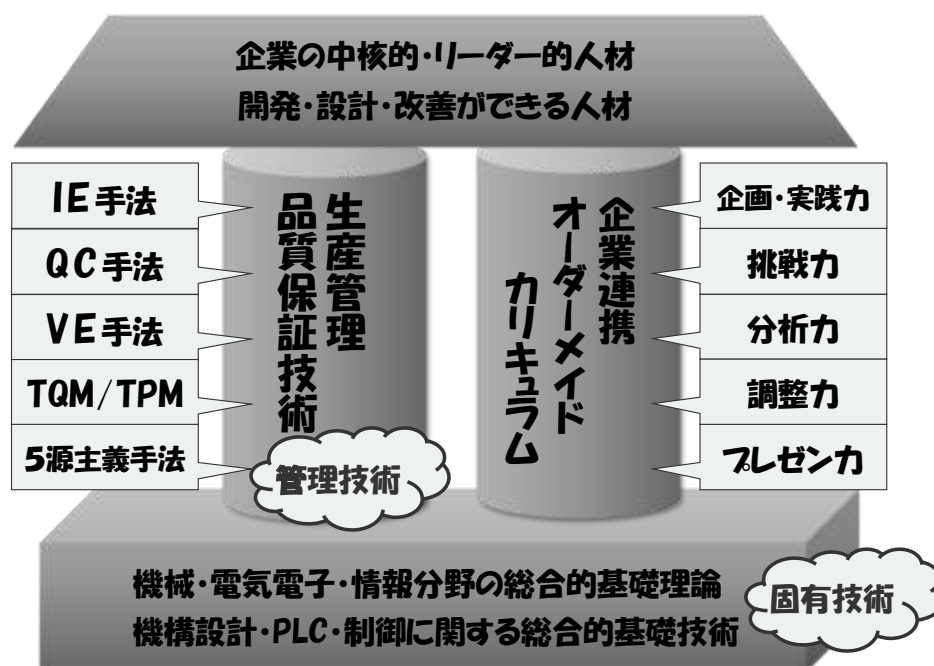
企業の中核的・リーダー的人材
開発・設計・改善ができる人材

IE手法
QC手法
VE手法
TQM/TPM
5源主義手法

生産管理
品質保証技術

管理技術

企業連携
オーダーメイド
カリキュラム

企画・実践力
挑戦力
分析力
調整力
プレゼン力

機械・電気電子・情報分野の総合的基礎理論
機構設計・PLC・制御に関する総合的基礎技術

固有技術